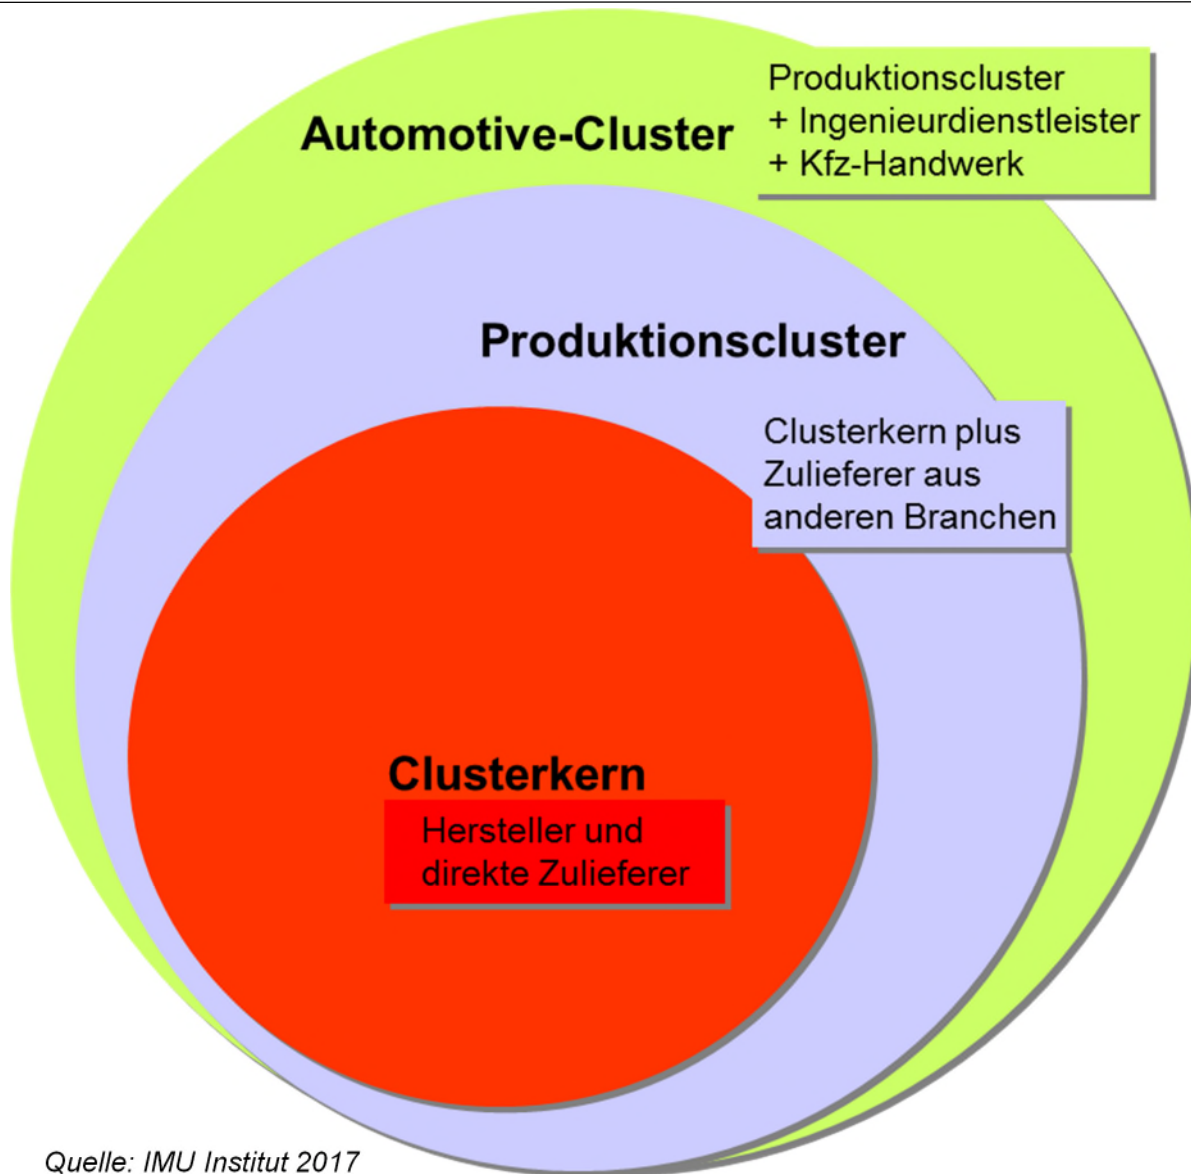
Automotive-Cluster

Produktionscluster
+ Ingenieurdienstleister
+ Kfz-Handwerk

Produktionscluster

Clusterkern plus Zulieferer aus anderen Branchen

Clusterkern

Hersteller und direkte Zulieferer

Quelle: IMU Institut 2017